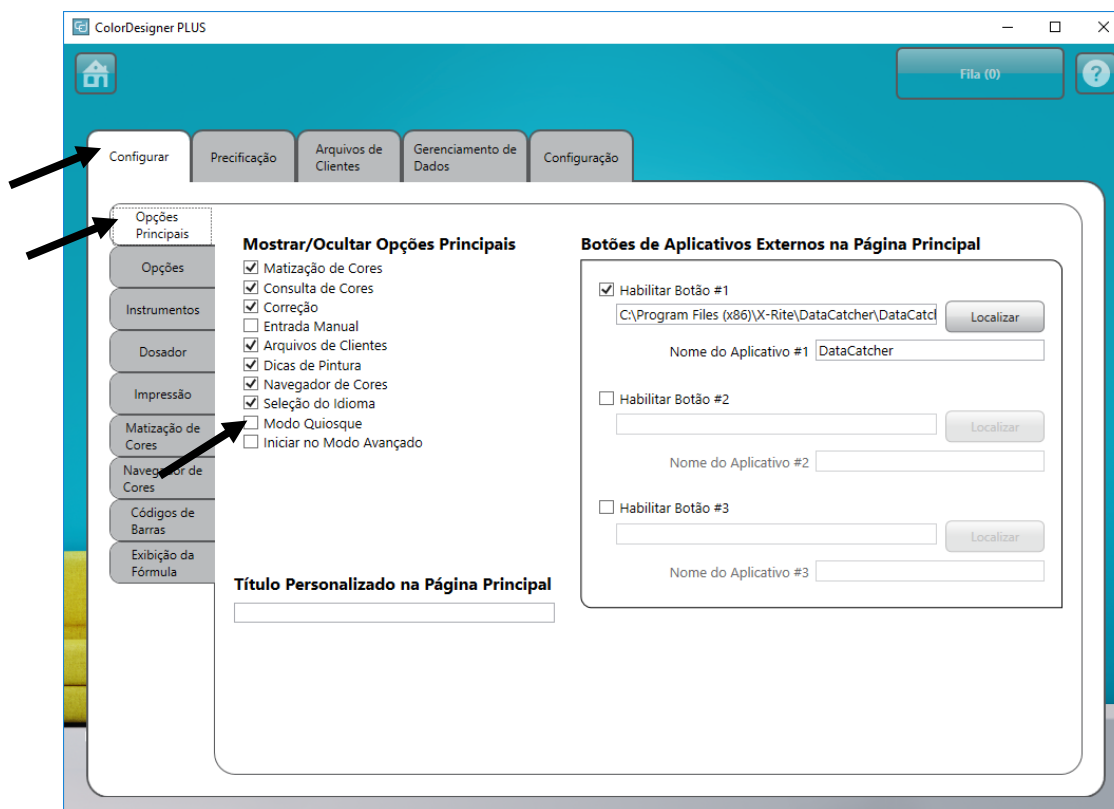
ColorDesigner PLUS

Fila (0)

?

Configurar
Precificação
Arquivos de Clientes
Gerenciamento de Dados
Configuração

Opções Principais
Opções
Instrumentos
Dosador
Impressão
Matização de Cores
Navegador de Cores
Códigos de Barras
Exibição da Fórmula

Mostrar/Ocultar Opções Principais
☑ Matização de Cores
☑ Consulta de Cores
☑ Correção
☐ Entrada Manual
☑ Arquivos de Clientes
☑ Dicas de Pintura
☑ Navegador de Cores
☑ Seleção do Idioma
☐ Modo Quiosque
☐ Iniciar no Modo Avançado

Título Personalizado na Página Principal

Botões de Aplicativos Externos na Página Principal
☑ Habilitar Botão #1
C:\Program Files (x86)\X-Rite\DataCatcher\DataCatcl
Localizar
Nome do Aplicativo #1 DataCatcher

☐ Habilitar Botão #2
Localizar
Nome do Aplicativo #2

☐ Habilitar Botão #3
Localizar
Nome do Aplicativo #3